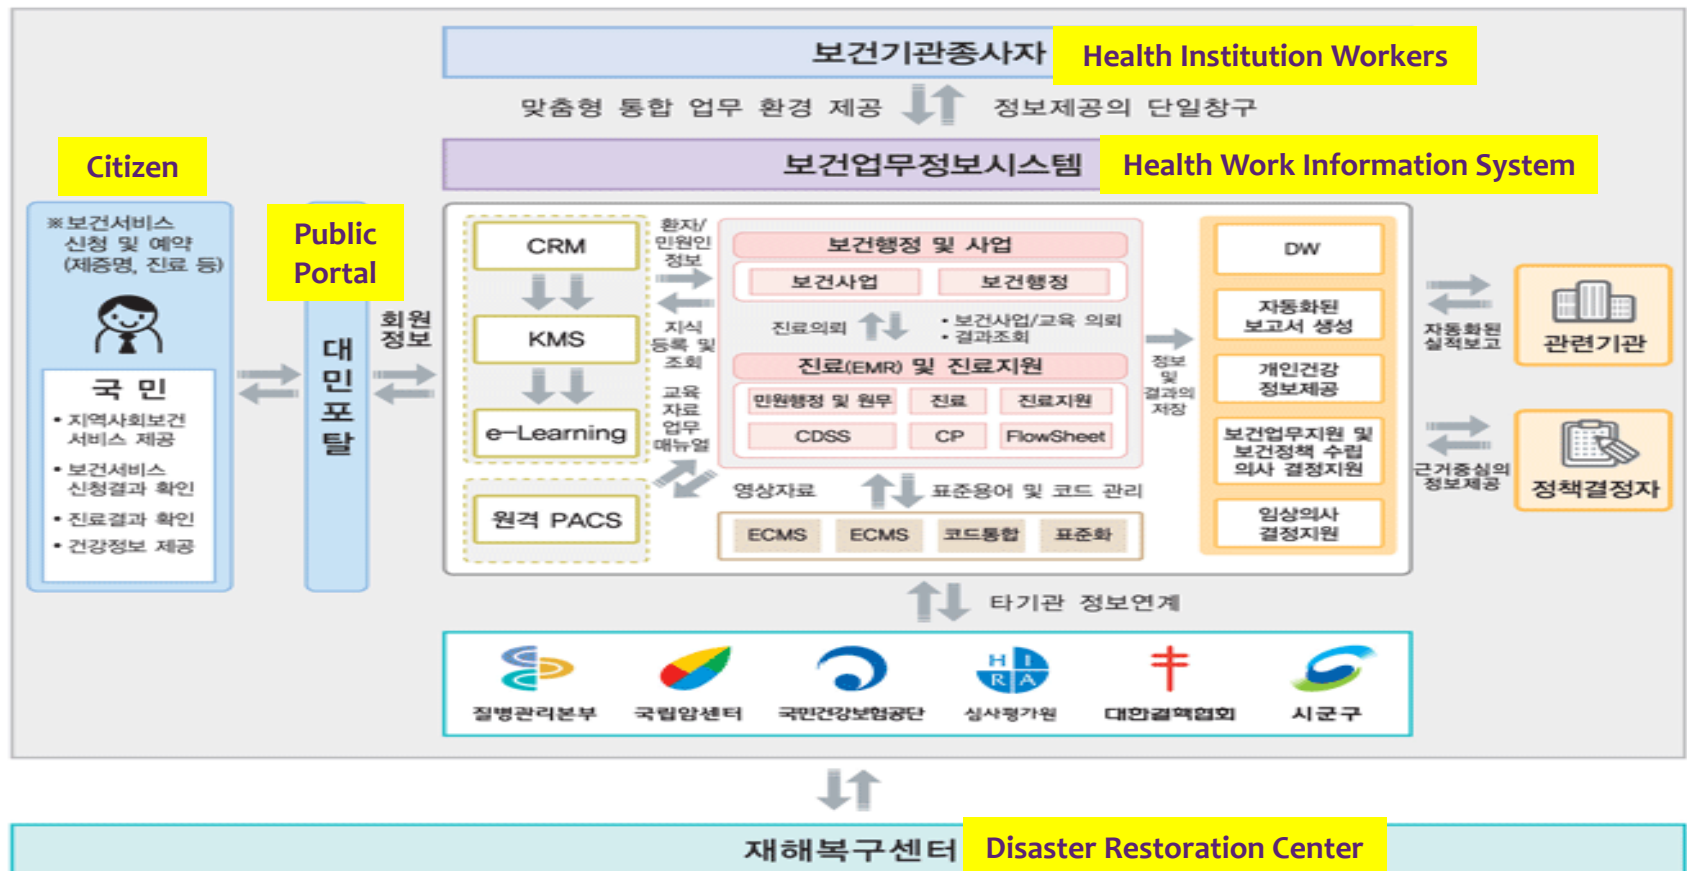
보건기관종사자 Health Institution Workers

맞춤형 통합 업무 환경 제공 정보제공의 단일창구

Citizen

보건업무정보시스템 Health Work Information System

※보건서비스 신청 및 예약 (제증명, 진료 등)

Public Portal

국 민

• 지역사회보건 서비스 제공
• 보건서비스 신청결과 확인
• 진료결과 확인
• 건강정보 제공

대민포탈

회원정보

CRM

KMS

e-Learning

원격 PACS

환자/민원인 정보

지식 등록 및 조회

교육 자료 업무 매뉴얼

보건행정 및 사업

보건사업 보건행정

진료의뢰

• 보건사업/교육 의뢰
• 결과조회

진료(EMR) 및 진료지원

민원행정 및 원무 진료 진료지원

CDSS CP FlowSheet

영상자료 표준용어 및 코드 관리

ECMS ECMS 코드통합 표준화

정보 및 결과의 저장

DW

자동화된 보고서 생성

개인건강 정보제공

보건업무지원 및 보건정책 수립 의사 결정지원

임상의사 결정지원

자동화된 실적보고

관련기관

근거중심의 정보제공

정책결정자

타기관 정보연계

질병관리본부 국립암센터 국민건강보험공단 심사평가원 대한결핵협회 시군구

H I R A

재해복구센터 Disaster Restoration Center